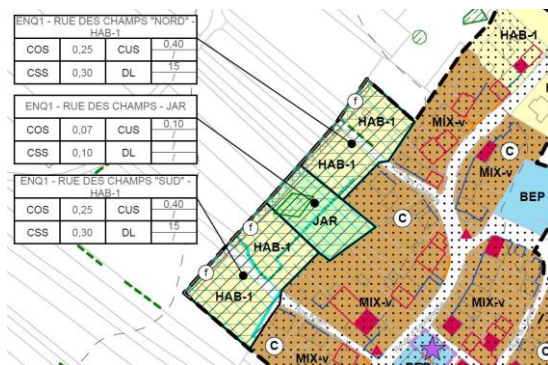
ENQ1 - RUE DES CHAMPS "NORD" - HAB-1

| COS | 0,25 | CUS | 0,40 / |
|---|---|---|---|
| CSS | 0,30 | DL | 15 / |

ENQ1 - RUE DES CHAMPS - JAR

| COS | 0,07 | CUS | 0,10 / |
|---|---|---|---|
| CSS | 0,10 | DL | / |

ENQ1 - RUE DES CHAMPS "SUD" - HAB-1

| COS | 0,25 | CUS | 0,40 / |
|---|---|---|---|
| CSS | 0,30 | DL | 15 / |

HAB-1
f
HAB-1
HAB-1
MIX-v
C
MIX-v
BEP
JAR
C
f
HAB-1
f
HAB-1
C
MIX-v
MIX-v
C
MIX-v